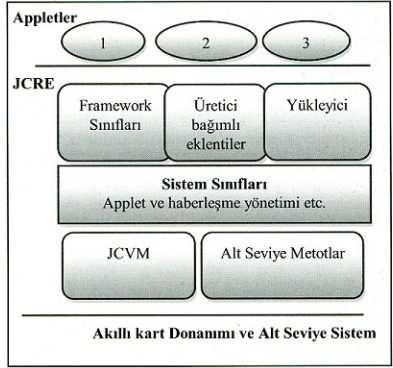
Appletler

1

2

3

JCRE

Framework Sınıfları

Üretici bağımlı eklentiler

Yükleyici

Sistem Sınıfları
Applet ve haberleşme yönetimi etc.

JCVM

Alt Seviye Metotlar

Akıllı kart Donanımı ve Alt Seviye Sistem